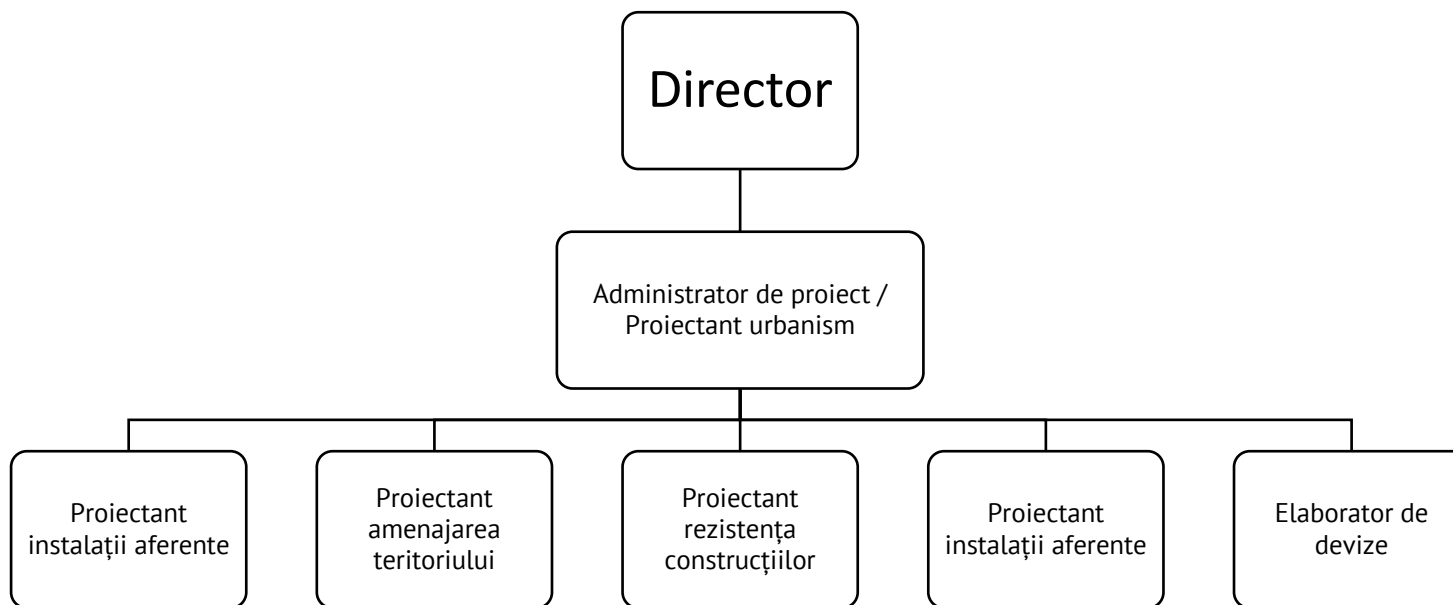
Director

Administrator de proiect / Proiectant urbanism

Proiectant instalații aferente

Proiectant amenajarea teritoriului

Proiectant rezistența construcțiilor

Proiectant instalații aferente

Elaborator de devize